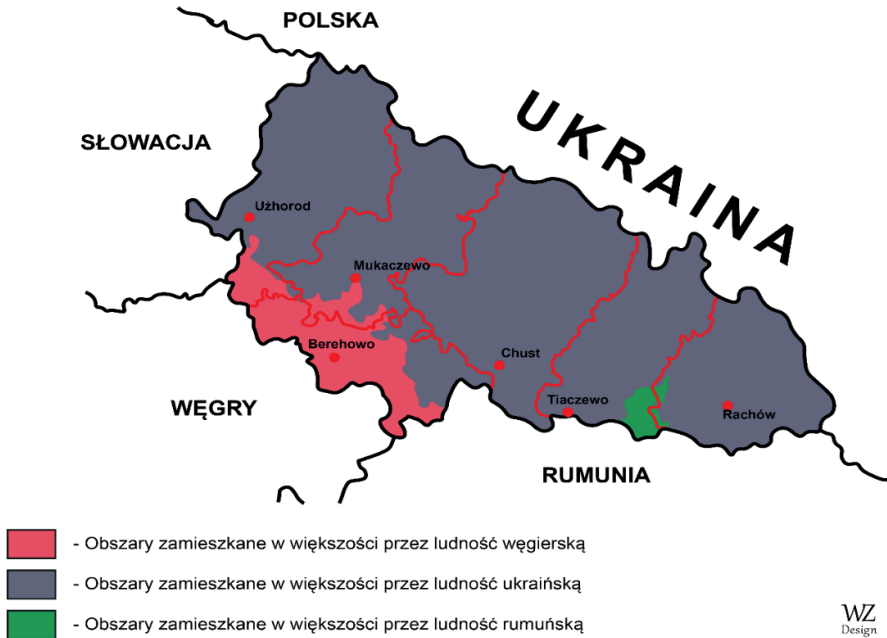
POLSKA

SŁOWACJA

UKRAINA

Użhorod

Mukaczewo

Berehowo

Chust

Tiaczewo

Rachów

WĘGRY

RUMUNIA

- Obszary zamieszkane w większości przez ludność węgierską

- Obszary zamieszkane w większości przez ludność ukraińską

- Obszary zamieszkane w większości przez ludność rumuńską

WZ Design